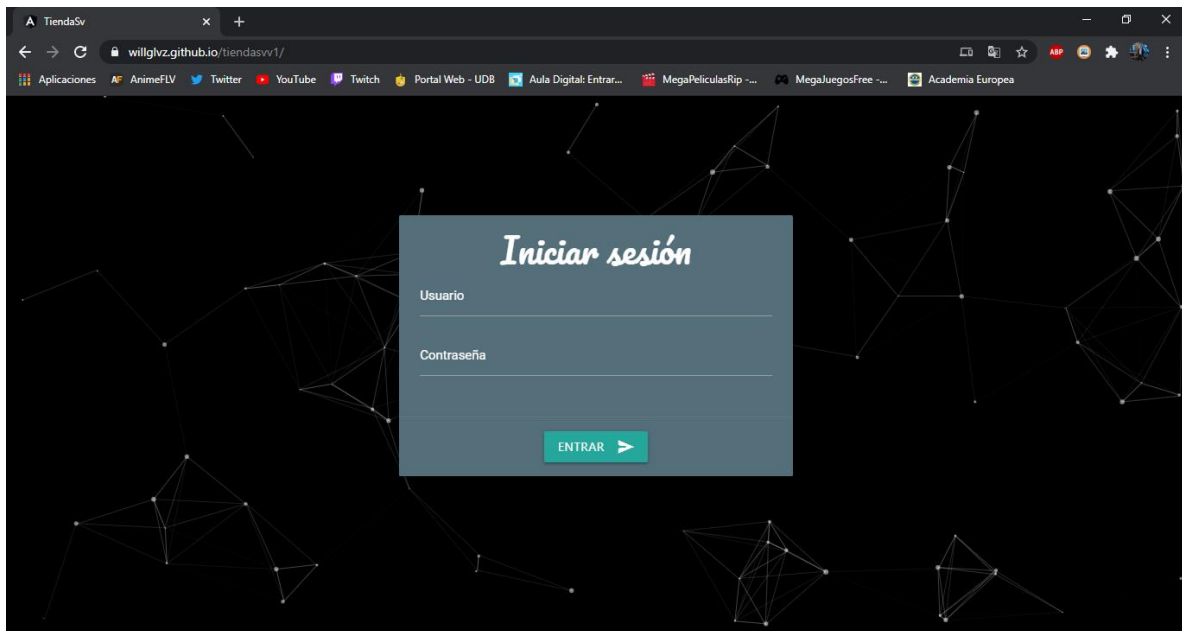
TiendaSv

willglvz.github.io/tiendasvv1/

Aplicaciones AnimeFLV Twitter YouTube Twitch Portal Web - UDB Aula Digital: Entrar... MegaPeliculasRip -... MegaJuegosFree -... Academia Europea

Iniciar sesión

Usuario

Contraseña

ENTRAR